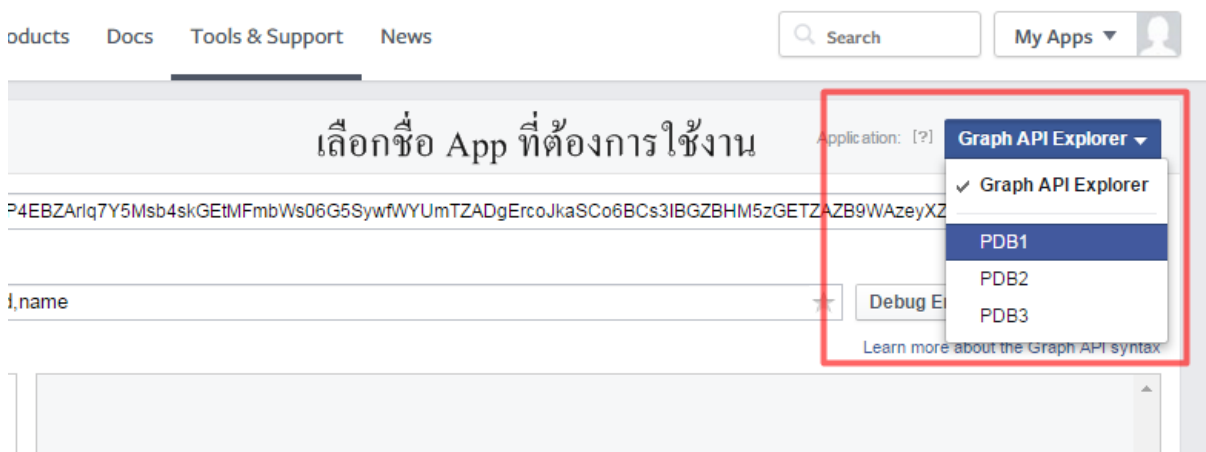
oducts Docs Tools & Support News

Search

My Apps ▼

เลือกชื่อ App ที่ต้องการใช้งาน

Application: [?] Graph API Explorer ▼

✓ Graph API Explorer

PDB1

PDB2

PDB3

P4EBZArlq7Y5Msb4skGEtMFmbWs06G5SywfWYUmTZADgErcoJkaSCo6BCs3IBGZBHM5zGETZAZB9WAzeyXZ

d,name

Debug E

Learn more about the Graph API syntax